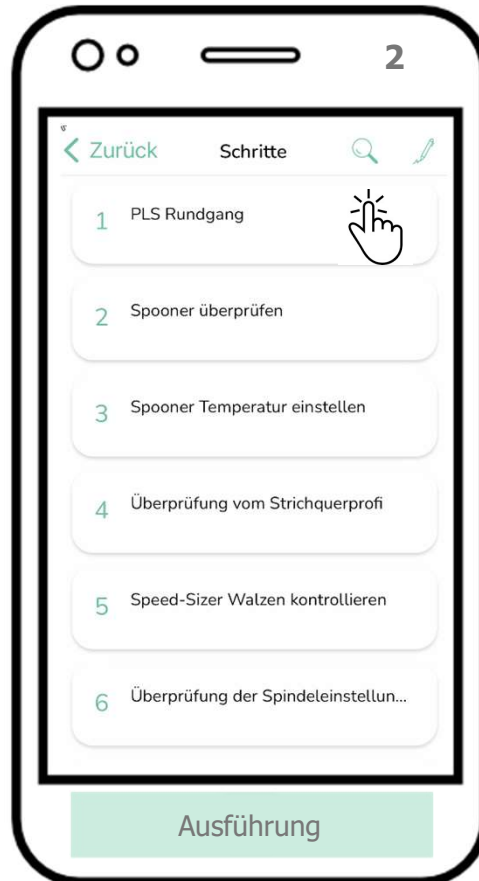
2

< Zurück Schritte

1 PLS Rundgang

2 Spooner überprüfen

3 Spooner Temperatur einstellen

4 Überprüfung vom Strichquerprofi

5 Speed-Sizer Walzen kontrollieren

6 Überprüfung der Spindeleinstellun...

Ausführung